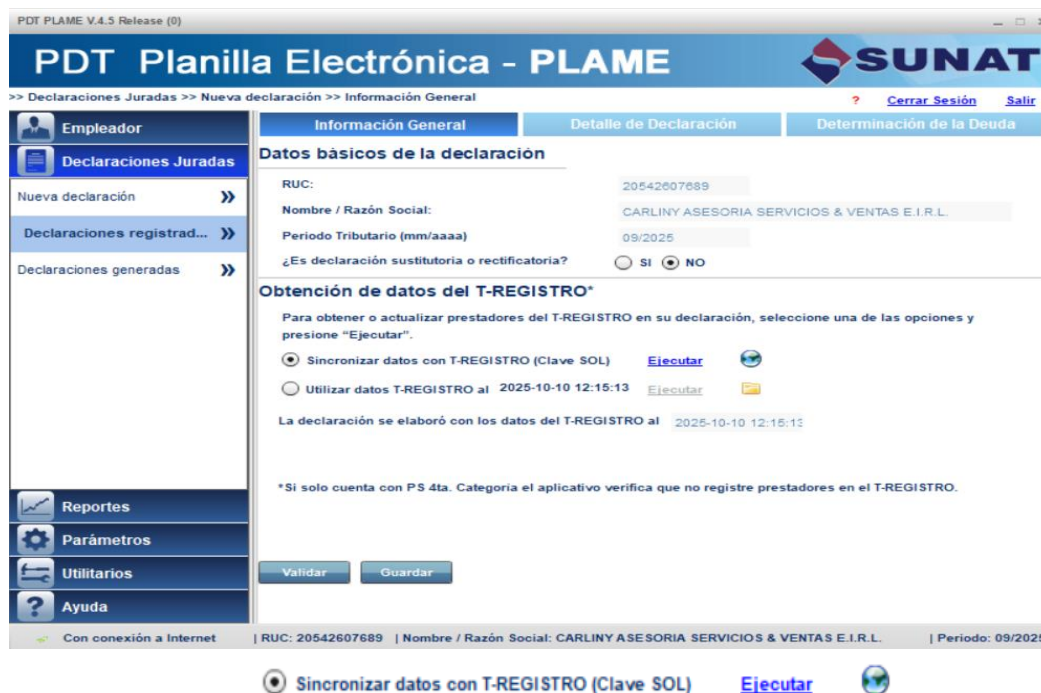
PDT PLAME V.4.5 Release (0)

PDT Planilla Electrónica - PLAME

SUNAT

>> Declaraciones Juradas >> Nueva declaración >> Información General

? Cerrar Sesión Salir

Empleador

Declaraciones Juradas

Nueva declaración »

Declaraciones registrad... »

Declaraciones generadas »

Reportes

Parámetros

Utilitarios

Ayuda

Información General | Detalle de Declaración | Determinación de la Deuda

Datos básicos de la declaración

RUC: 20542607689

Nombre / Razón Social: CARLINY ASESORIA SERVICIOS & VENTAS E.I.R.L.

Periodo Tributario (mm/aaaa) 09/2025

¿Es declaración sustitutoria o rectificatoria? SI NO

Obtención de datos del T-REGISTRO*

Para obtener o actualizar prestadores del T-REGISTRO en su declaración, seleccione una de las opciones y presione "Ejecutar".

Sincronizar datos con T-REGISTRO (Clave SOL) Ejecutar

Utilizar datos T-REGISTRO al 2025-10-10 12:15:13 Ejecutar

La declaración se elaboró con los datos del T-REGISTRO al 2025-10-10 12:15:13

*Si solo cuenta con PS 4ta. Categoría el aplicativo verifica que no registre prestadores en el T-REGISTRO.

Validar Guardar

Con conexión a Internet | RUC: 20542607689 | Nombre / Razón Social: CARLINY ASESORIA SERVICIOS & VENTAS E.I.R.L. | Periodo: 09/2025

Sincronizar datos con T-REGISTRO (Clave SOL) Ejecutar